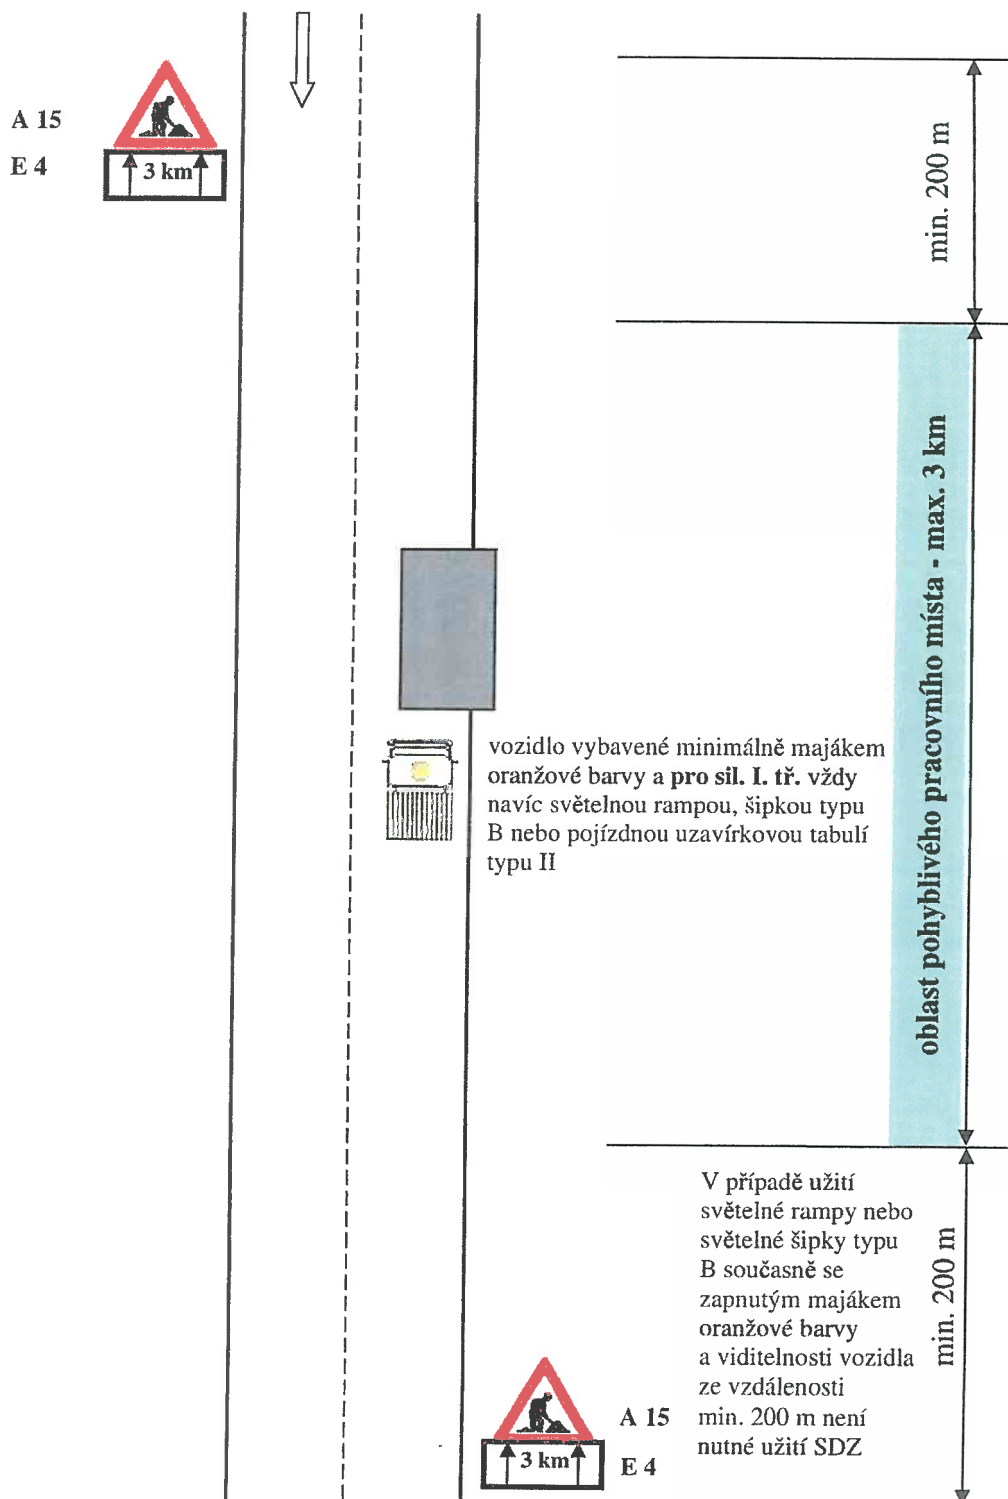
A 15

E 4

3 km

min. 200 m

oblast pohyblivého pracovního místa - max. 3 km

vozidlo vybavené minimálně majákem oranžové barvy a **pro sil. I. tř.** vždy navíc světelnou rampou, šipkou typu B nebo pojízdnou uzavírkovou tabulí typu II

V případě užití světelné rampy nebo světelné šipky typu B současně se zapnutým majákem oranžové barvy a viditelnosti vozidla ze vzdálenosti min. 200 m není nutné užití SDZ

min. 200 m

3 km

A 15

E 4